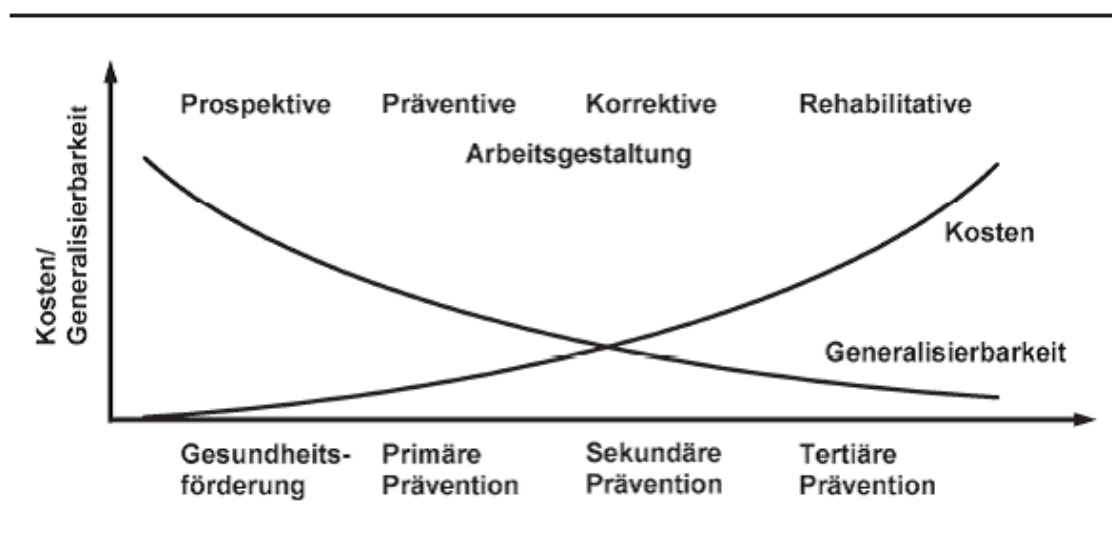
Kosten/
Generalisierbarkeit

Prospektive Präventive Korrektive Rehabilitative

Arbeitsgestaltung

Kosten

Generalisierbarkeit

Gesundheitsförderung

Primäre Prävention

Sekundäre Prävention

Tertiäre Prävention